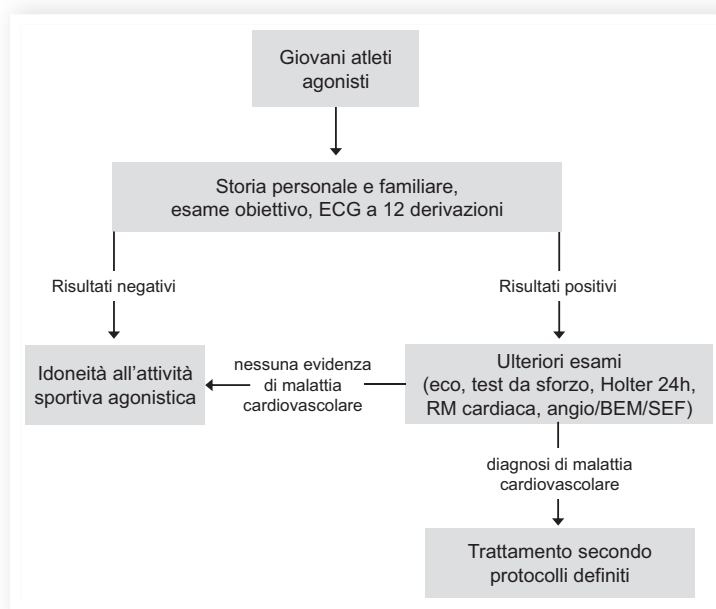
Giovani atleti agonisti

Storia personale e familiare, esame obiettivo, ECG a 12 derivazioni

Risultati negativi

Risultati positivi

Idoneità all'attività sportiva agonistica

nessuna evidenza di malattia cardiovascolare

Ulteriori esami (eco, test da sforzo, Holter 24h, RM cardiaca, angio/BEM/SEF)

diagnosi di malattia cardiovascolare

Trattamento secondo protocolli definiti